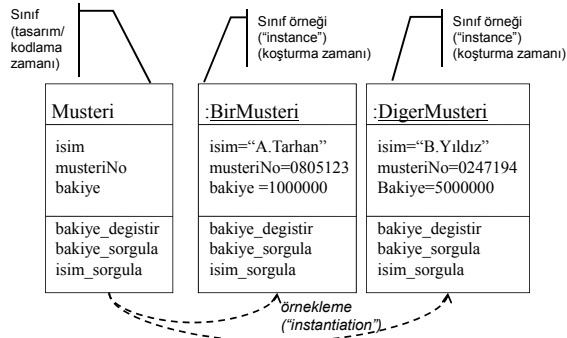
Sınıf (tasarım/ kodlama zamanı)

Sınıf örneği ("instance") (koşturma zamanı)

Sınıf örneği ("instance") (koşturma zamanı)

Musteri

isim
musteriNo
bakiye

bakiye_degistir
bakiye_sorgula
isim_sorgula

:BirMusteri

isim="A.Tarhan"
musteriNo=0805123
bakiye =1000000

bakiye_degistir
bakiye_sorgula
isim_sorgula

:DigerMusteri

isim="B.Yıldız"
musteriNo=0247194
Bakiye=5000000

bakiye_degistir
bakiye_sorgula
isim_sorgula

örnekleme ("instantiation")